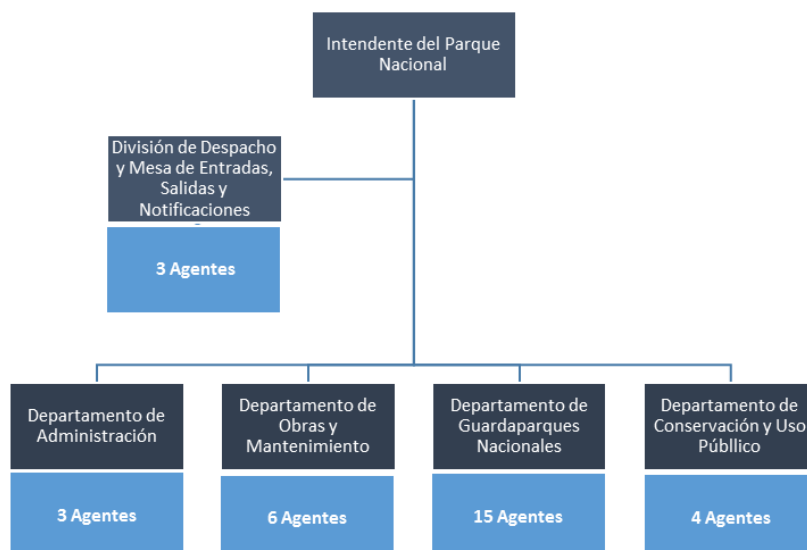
Intendente del Parque Nacional

División de Despacho y Mesa de Entradas, Salidas y Notificaciones

3 Agentes

Departamento de Administración

3 Agentes

Departamento de Obras y Mantenimiento

6 Agentes

Departamento de Guardaparques Nacionales

15 Agentes

Departamento de Conservación y Uso Público

4 Agentes